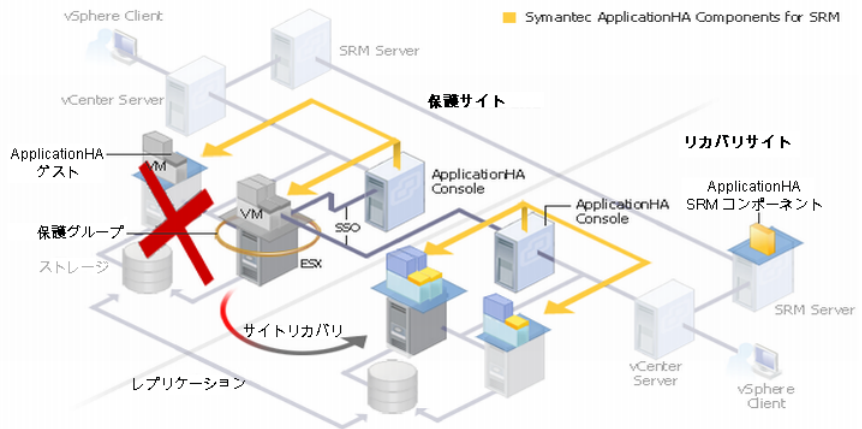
Symantec ApplicationHA Components for SRM

vSphere Client

SRM Server

vCenter Server

保護サイト

リカバリサイト

ApplicationHA ゲスト

VM

VM

ApplicationHA Console

ApplicationHA Console

ApplicationHA SRM コンポーネント

保護グループ

SSO

ESX

ストレージ

サイトリカバリ

SRM Server

レプリケーション

vCenter Server

vSphere Client